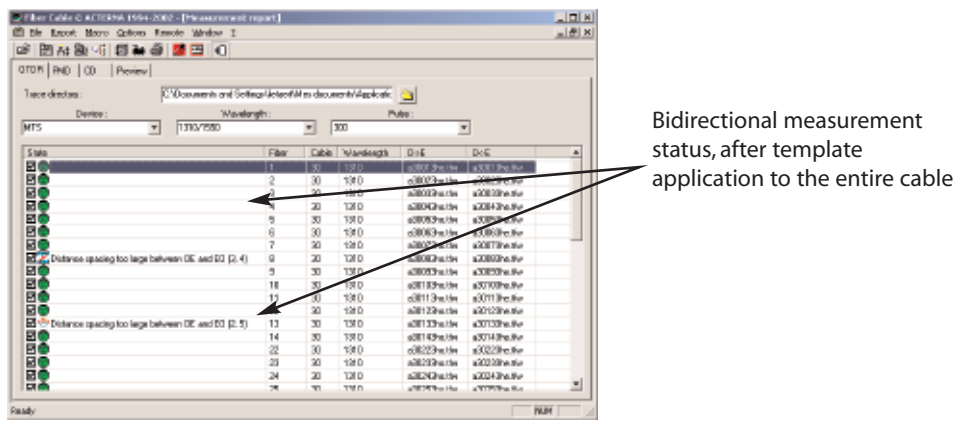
Fiber Cable © ACTERNA 1994-2002 - [Measurement report]

File Report Macro Options Remote Window ?

OTDR | PMD | CD | Preview

Trace directory : C:\Documents and Settings\Acterna\Mes documents\Applicati

Device : MTS

Wavelength : 1310/1550

Pulse : 300

| State | Fiber | Cable | Wavelength | O>E | E>O |
|---|---|---|---|---|---|
| | 1 | 30 | 1310 | a30013ne.trc | a30013ne.trc |
| | 2 | 30 | 1310 | a30023ne.trc | a30023ne.trc |
| | 3 | 30 | 1310 | a30033ne.trc | a30033ne.trc |
| | 4 | 30 | 1310 | a30043ne.trc | a30043ne.trc |
| | 5 | 30 | 1310 | a30053ne.trc | a30053ne.trc |
| | 6 | 30 | 1310 | a30063ne.trc | a30063ne.trc |
| | 7 | 30 | 1310 | a30073ne.trc | a30073ne.trc |
| Distance spacing too large between OE and EO (2, 4) | 8 | 30 | 1310 | a30083ne.trc | a30083ne.trc |
| | 9 | 30 | 1310 | a30093ne.trc | a30093ne.trc |
| | 10 | 30 | 1310 | a30103ne.trc | a30103ne.trc |
| | 11 | 30 | 1310 | a30113ne.trc | a30113ne.trc |
| | 12 | 30 | 1310 | a30123ne.trc | a30123ne.trc |
| Distance spacing too large between OE and EO (2, 5) | 13 | 30 | 1310 | a30133ne.trc | a30133ne.trc |
| | 14 | 30 | 1310 | a30143ne.trc | a30143ne.trc |
| | 22 | 30 | 1310 | a30223ne.trc | a30223ne.trc |
| | 23 | 30 | 1310 | a30233ne.trc | a30233ne.trc |
| | 24 | 30 | 1310 | a30243ne.trc | a30243ne.trc |
| | 25 | 30 | 1310 | a30253ne.trc | a30253ne.trc |

Ready NUM

Bidirectional measurement status, after template application to the entire cable